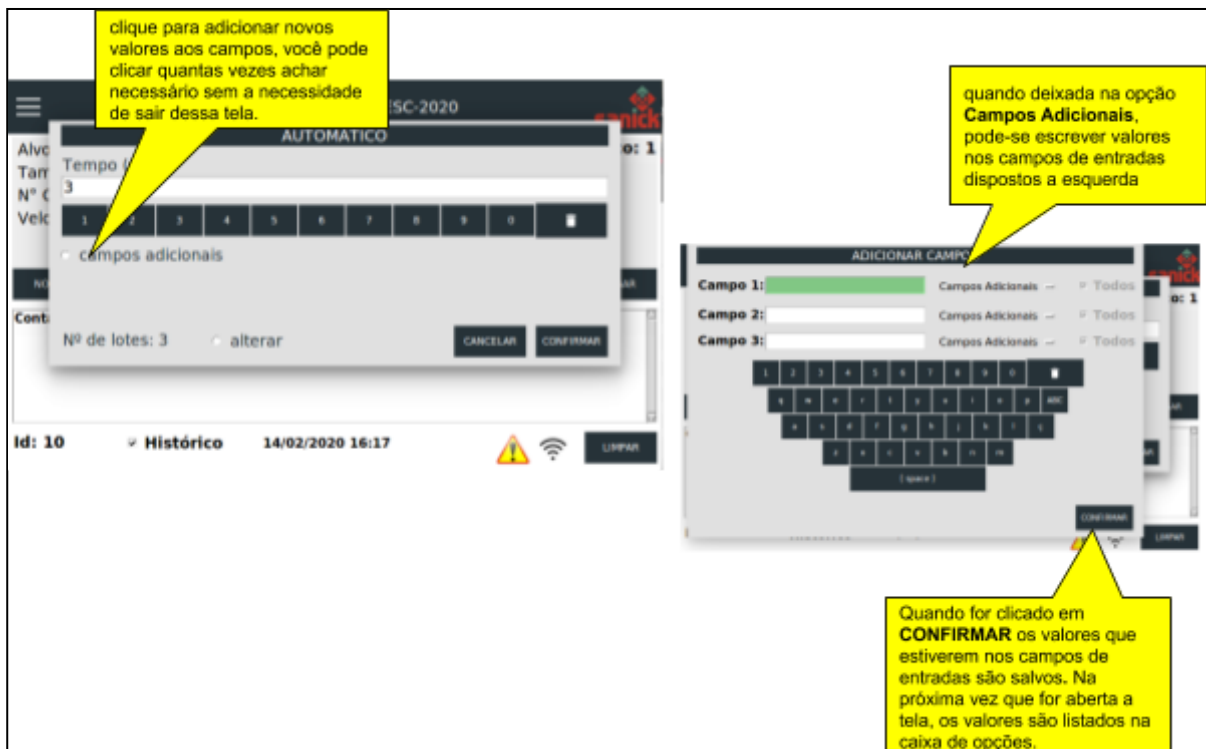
clique para adicionar novos valores aos campos, você pode clicar quantas vezes achar necessário sem a necessidade de sair dessa tela.

ESC-2020

sanick

AUTOMATICO

Alvo
Tam
Nº C
Velo

Tempo (
3

1 2 3 4 5 6 7 8 9 0

campos adicionais

NO

Cont

Nº de lotes: 3

alterar

CANCELAR

CONFIRMAR

o: 1

LIMPAR

Id: 10

Histórico

14/02/2020 16:17

LIMPAR

quando deixada na opção **Campos Adicionais**, pode-se escrever valores nos campos de entradas dispostos a esquerda

ADICIONAR CAMPO

Campo 1:
Campos Adicionais
Todos

Campo 2:
Campos Adicionais
Todos

Campo 3:
Campos Adicionais
Todos

1 2 3 4 5 6 7 8 9 0

q w e r t y u i o p ABC

a s d f g h j k l ç

z x c v b n m

[ space ]

CONFIRMAR

sanick

o: 1

LIMPAR

Quando for clicado em **CONFIRMAR** os valores que estiverem nos campos de entradas são salvos. Na próxima vez que for aberta a tela, os valores são listados na caixa de opções.